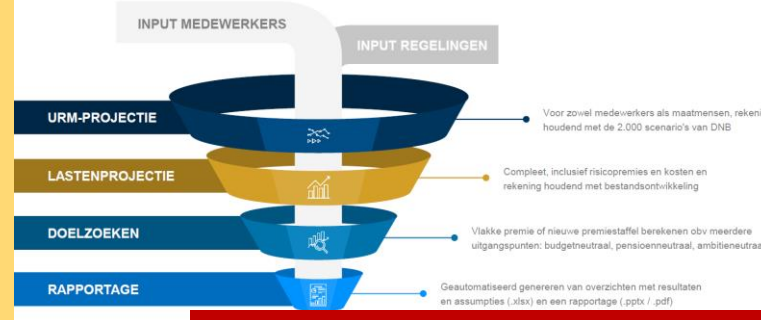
INPUT MEDEWERKERS

INPUT REGELINGEN

URM-PROJECTIE

Voor zowel medewerkers als maatmensen, rekeni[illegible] houdend met de 2.000 scenario's van DNB

LASTENPROJECTIE

Compleet, inclusief risicopremies en kosten en rekening houdend met bestandsontwikkeling

DOELZOEKEN

Vlakke premie of nieuwe premiestaffel berekenen obv meerdere uitgangspunten: budgetneutraal, pensioenneutraal, ambitieneutraa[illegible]

RAPPORTAGE

Geautomatiseerd genereren van overzichten met resultaten en assumpties (.xlsx) en een rapportage (.pptx / .pdf)